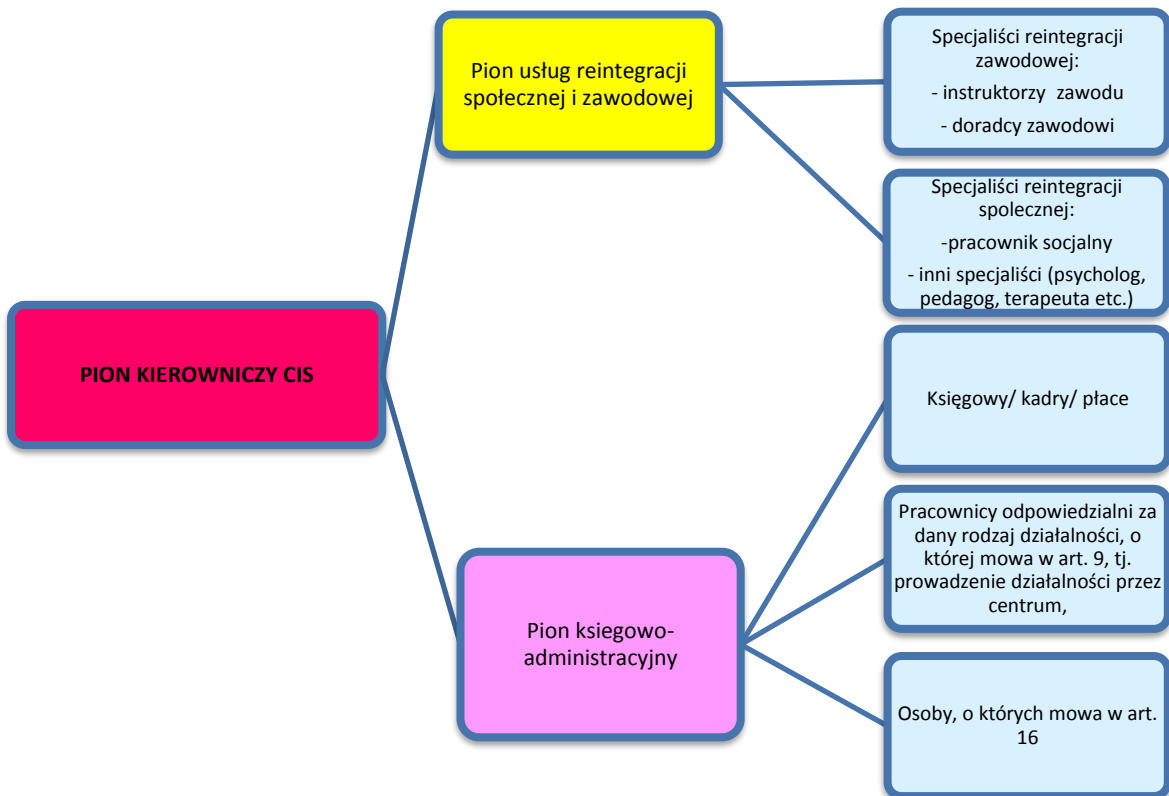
PION KIEROWNICZY CIS

Pion usług reintegracji społecznej i zawodowej

Specjaliści reintegracji zawodowej:
- instruktorzy zawodu
- doradcy zawodowi

Specjaliści reintegracji spolecznej:
-pracownik socjalny
- inni specjaliści (psycholog, pedagog, terapeuta etc.)

Pion księgowo-administracyjny

Księgowy/ kadry/ płace

Pracownicy odpowiedzialni za dany rodzaj działalności, o której mowa w art. 9, tj. prowadzenie działalności przez centrum,

Osoby, o których mowa w art. 16